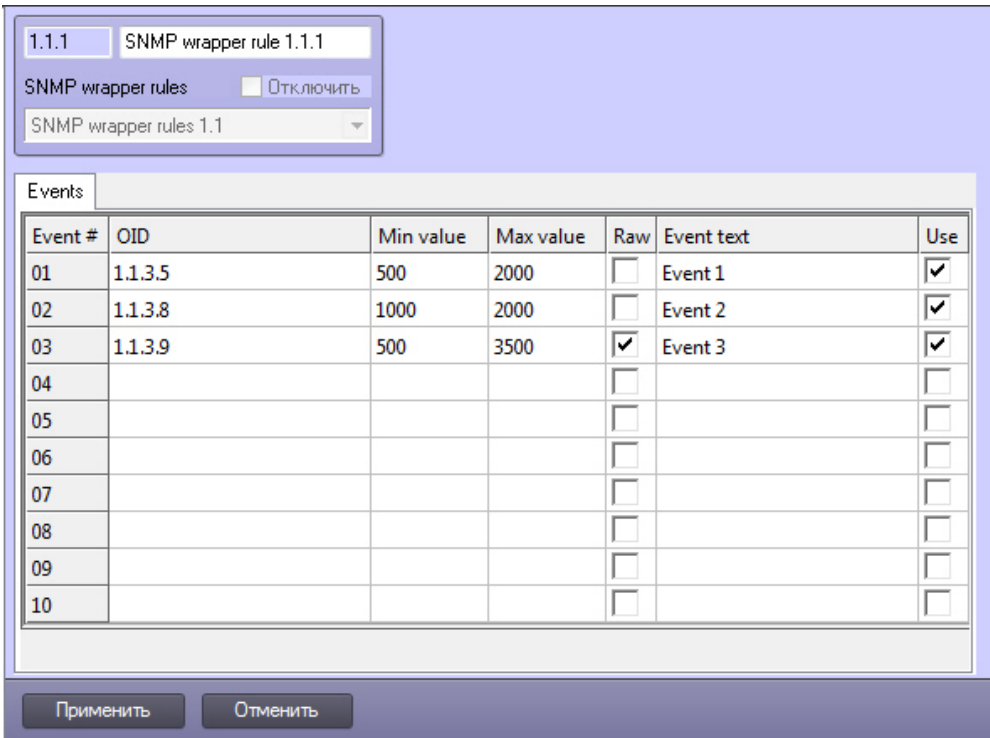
1.1.1 SNMP wrapper rule 1.1.1

SNMP wrapper rules Отключить

SNMP wrapper rules 1.1

Events

| Event # | OID | Min value | Max value | Raw | Event text | Use |
|---|---|---|---|---|---|---|
| 01 | 1.1.3.5 | 500 | 2000 | ☐ | Event 1 | ☑ |
| 02 | 1.1.3.8 | 1000 | 2000 | ☐ | Event 2 | ☑ |
| 03 | 1.1.3.9 | 500 | 3500 | ☑ | Event 3 | ☑ |
| 04 | | | | ☐ | | ☐ |
| 05 | | | | ☐ | | ☐ |
| 06 | | | | ☐ | | ☐ |
| 07 | | | | ☐ | | ☐ |
| 08 | | | | ☐ | | ☐ |
| 09 | | | | ☐ | | ☐ |
| 10 | | | | ☐ | | ☐ |

Применить Отменить